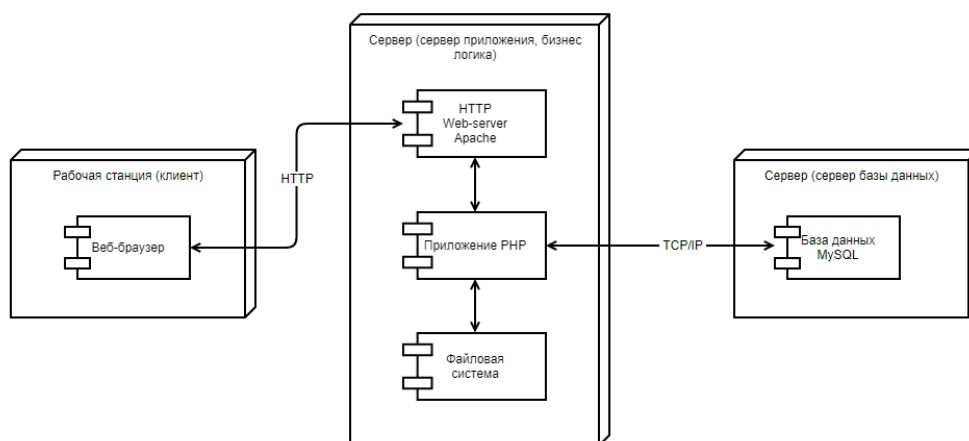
Сервер (сервер приложения, бизнес логика)

HTTP
Web-server
Apache

HTTP

Рабочая станция (клиент)

Веб-браузер

Приложение PHP

TCP/IP

Сервер (сервер базы данных)

База данных
MySQL

Файловая
система